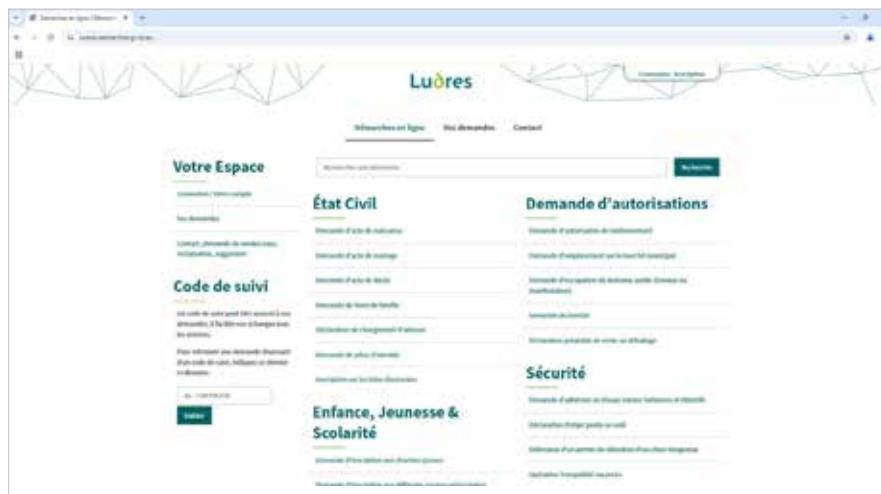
Ludres

Démarches en ligne   Vos demandes   Contact

Votre Espace

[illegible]

Vos demandes

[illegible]

Code de suivi

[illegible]

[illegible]

Valider

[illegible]   Rechercher

État Civil

Demande d'acte de naissance

Demande d'acte de mariage

Demande d'acte de décès

Demande de livret de famille

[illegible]

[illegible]

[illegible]

Enfance, Jeunesse & Scolarité

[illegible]

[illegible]

Demande d'autorisations

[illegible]

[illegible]

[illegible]

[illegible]

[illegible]

Sécurité

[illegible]

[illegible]

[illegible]

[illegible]